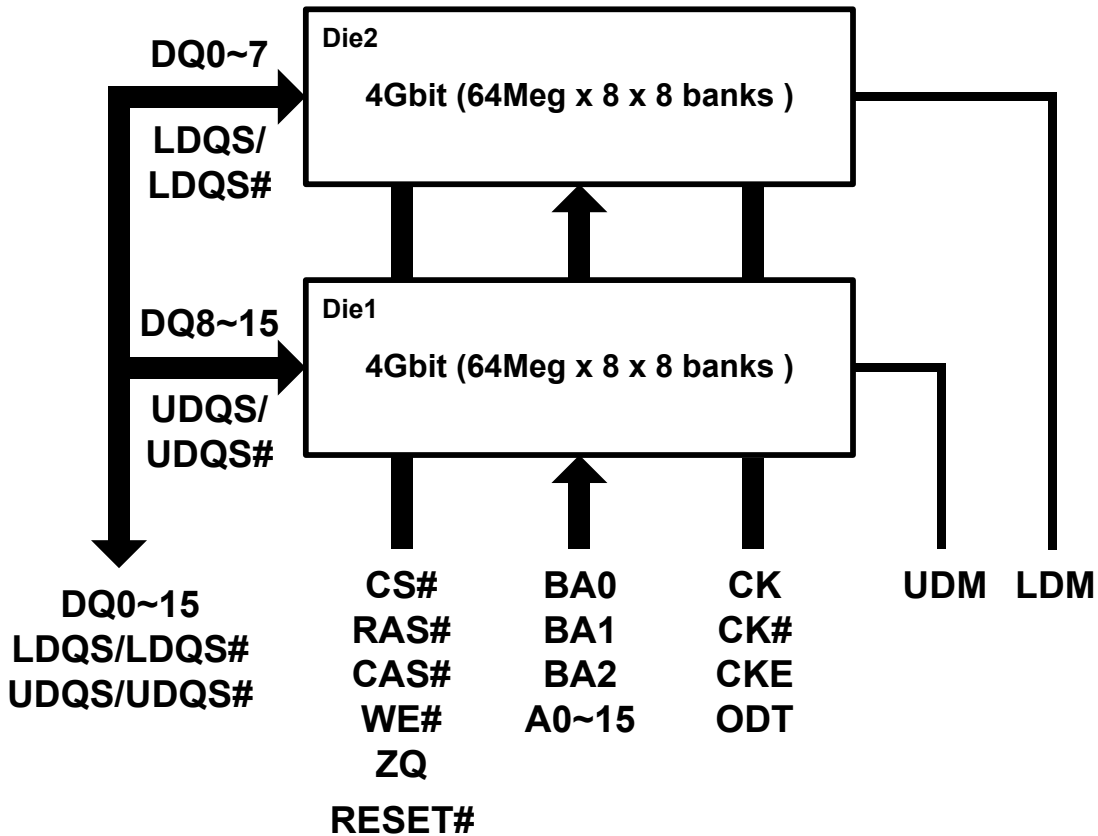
DQ0~7

Die2

4Gbit (64Meg x 8 x 8 banks )

LDQS/
LDQS#

DQ8~15

Die1

4Gbit (64Meg x 8 x 8 banks )

UDQS/
UDQS#

DQ0~15
LDQS/LDQS#
UDQS/UDQS#

CS#
RAS#
CAS#
WE#
ZQ
RESET#

BA0
BA1
BA2
A0~15

CK
CK#
CKE
ODT

UDM

LDM